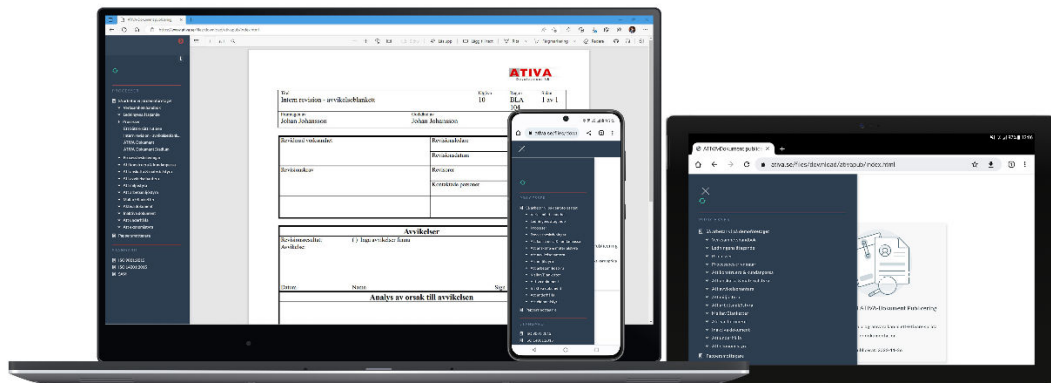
ATIVA

Titel
Intern revision - avvikelseblankett

Utgåva
10

Ärende
BLA 204

Sida
1 av 1

Johan Johansson

Johan Johansson

Reviderad verksamhet:

Revisionsledare

Revisionsdatum

Revisionskrav

Revisorer

Kontaktade personer

Avvikelser

Revisionsresultat:

( ) Inga avvikelser funna

Avvikelse:

Datum:

Namn:

Analys av orsak till avvikelsen

ATIVA Document publicer ×

ativa.se/files/download/ativapub/index.html

Dokumentation

ISO 9001:2015

ISO 14001:2015

Arbetsmiljö

ATIVA Document Publicering